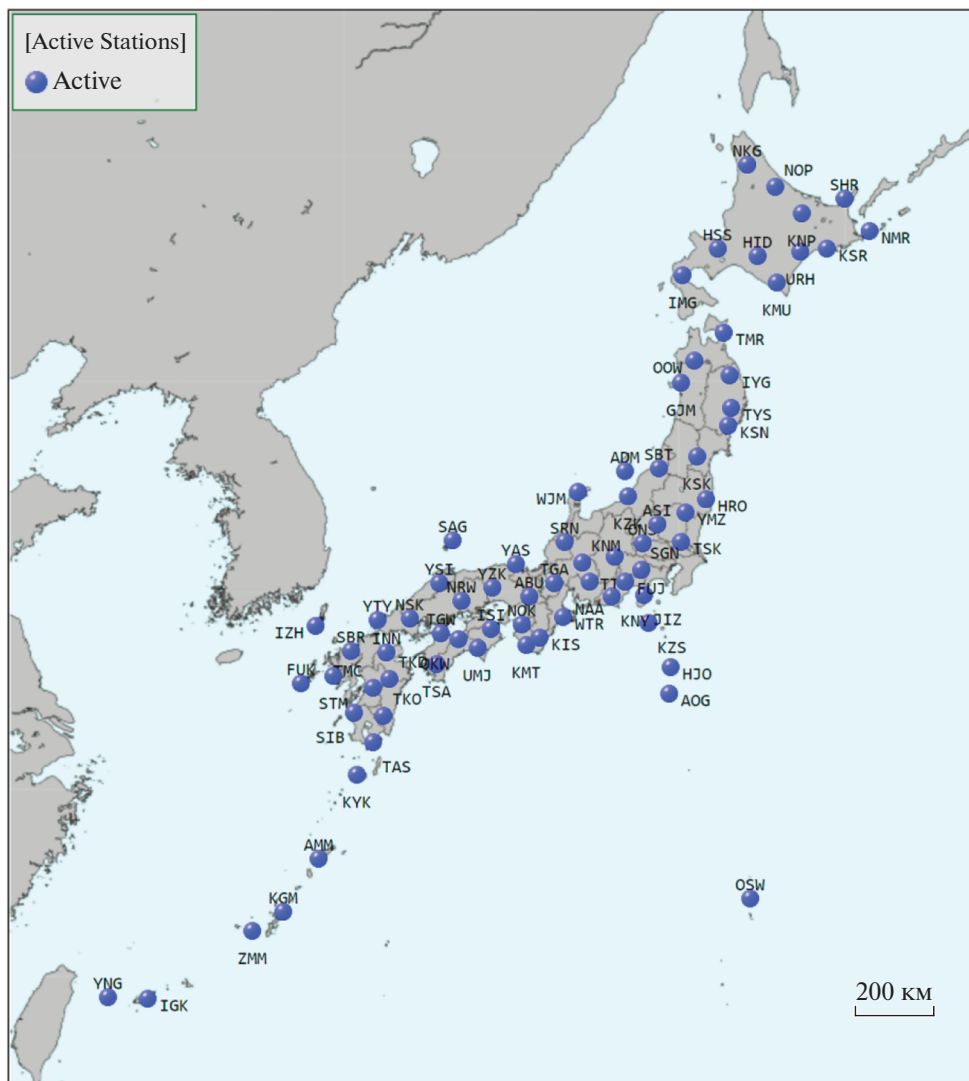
[Active Stations]
Active

NKG
NOP
SHR
NMR
HSS
HTD
KNP
KSR
URH
IMG
KMU
TMR
OOW
IYG
GJM
TYS
KSN
ADM
SBT
KSK
WJM
HRO
ASI
KZK
YMZ
ONS
SRN
KNM
SGN
TSK
SAG
YAS
YSI
YZK
TGA
ABU
NRW
TT
FUJ
YTY
NSK
NAA
WTR
KNY
OIZ
ISI
NOK
IZH
TGW
SBR
INN
KIS
TKD
OKW
UMJ
KMT
FUK
TMC
KZS
HJO
TSA
STM
TKO
AOG
SIB
TAS
KYK
AMM
OSW
KGM
ZMM
YNG
IGK
200 км